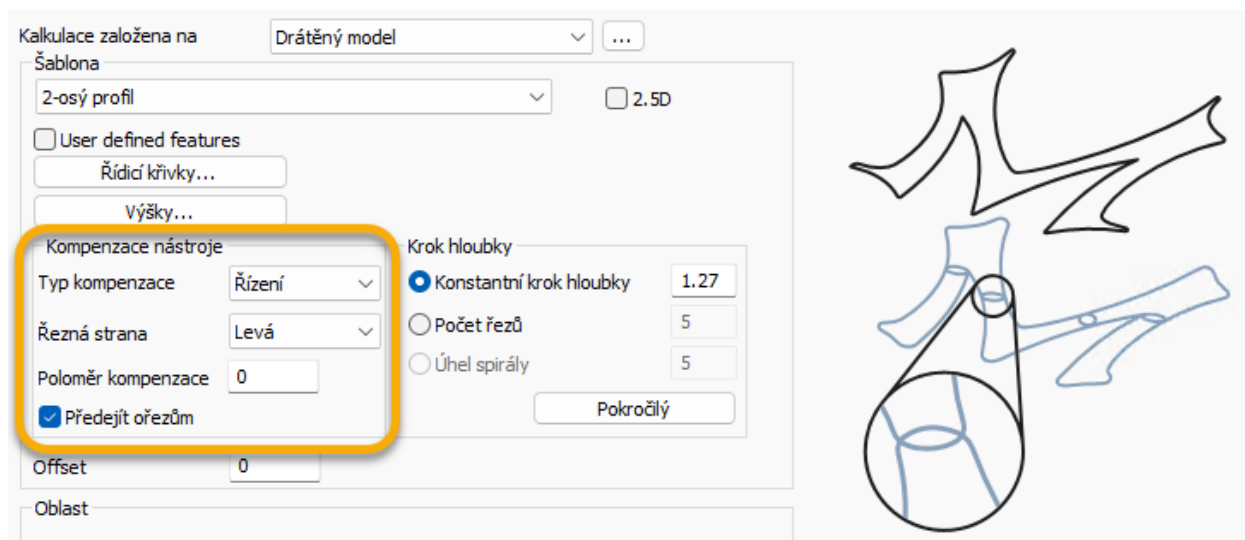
Kalkulace založena na
Drátěný model
...
Šablona
2-osý profil
2.5D
User defined features
Řídicí křivky...
Výšky...
Kompenzace nástroje
Typ kompenzace
Řízení
Řezná strana
Levá
Poloměr kompenzace
0
Předejít ořezům
Krok hloubky
Konstantní krok hloubky
1.27
Počet řezů
5
Úhel spirály
5
Pokročilý
Offset
0
Oblast